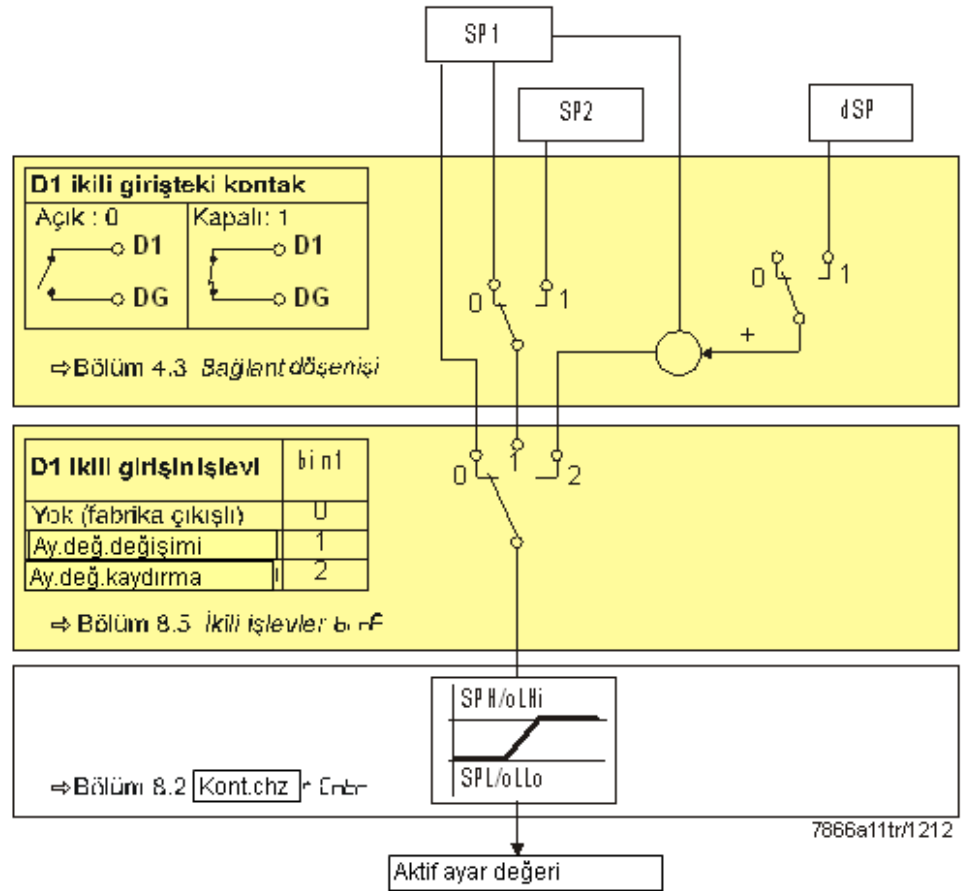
SP1

SP2

dSP

D1 ikili girişteki kontak

| Açık : 0 | Kapalı: 1 |
|---|---|
| D1 DG | D1 DG |

⇨Bölüm 4.3 Bağlant döşenişi

0 1

0 1

+

| D1 ikili girişin işlevi | bin1 |
|---|---|
| Yok (fabrika çıkışlı) | 0 |
| Ay.değ.değişimi | 1 |
| Ay.değ.kaydırma | 2 |

0 1 2

⇨ Bölüm 8.5 İkili işlevler binF

SPH/oLHi

SPL/oLLo

⇨Bölüm 8.2 Kont.chz Cntr

7866a11tr/1212

Aktif ayar değeri